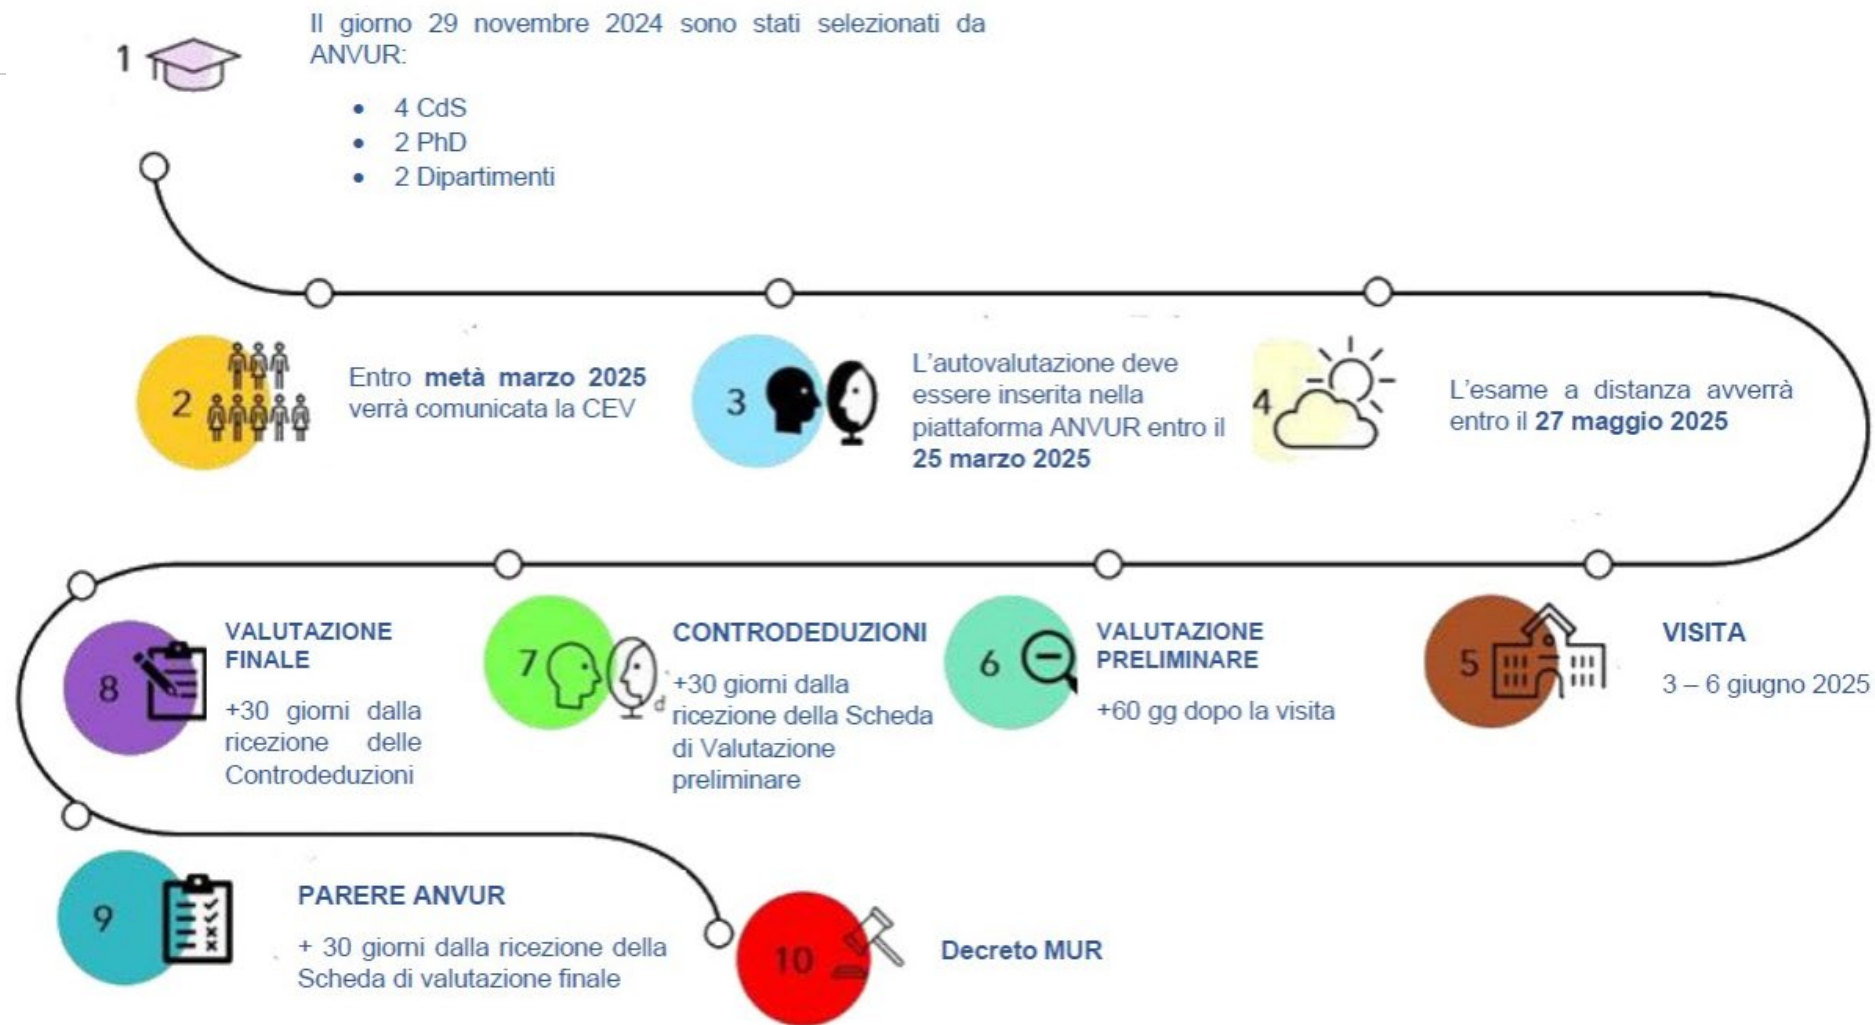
1

Il giorno 29 novembre 2024 sono stati selezionati da ANVUR:

- 4 CdS
- 2 PhD
- 2 Dipartimenti

2

Entro **metà marzo 2025** verrà comunicata la CEV

3

L'autovalutazione deve essere inserita nella piattaforma ANVUR entro il **25 marzo 2025**

4

L'esame a distanza avverrà entro il **27 maggio 2025**

8

**VALUTAZIONE FINALE**

+30 giorni dalla ricezione delle Controdeduzioni

7

**CONTRODEDUZIONI**

+30 giorni dalla ricezione della Scheda di Valutazione preliminare

6

**VALUTAZIONE PRELIMINARE**

+60 gg dopo la visita

5

**VISITA**

3 – 6 giugno 2025

9

**PARERE ANVUR**

+ 30 giorni dalla ricezione della Scheda di valutazione finale

10

**Decreto MUR**